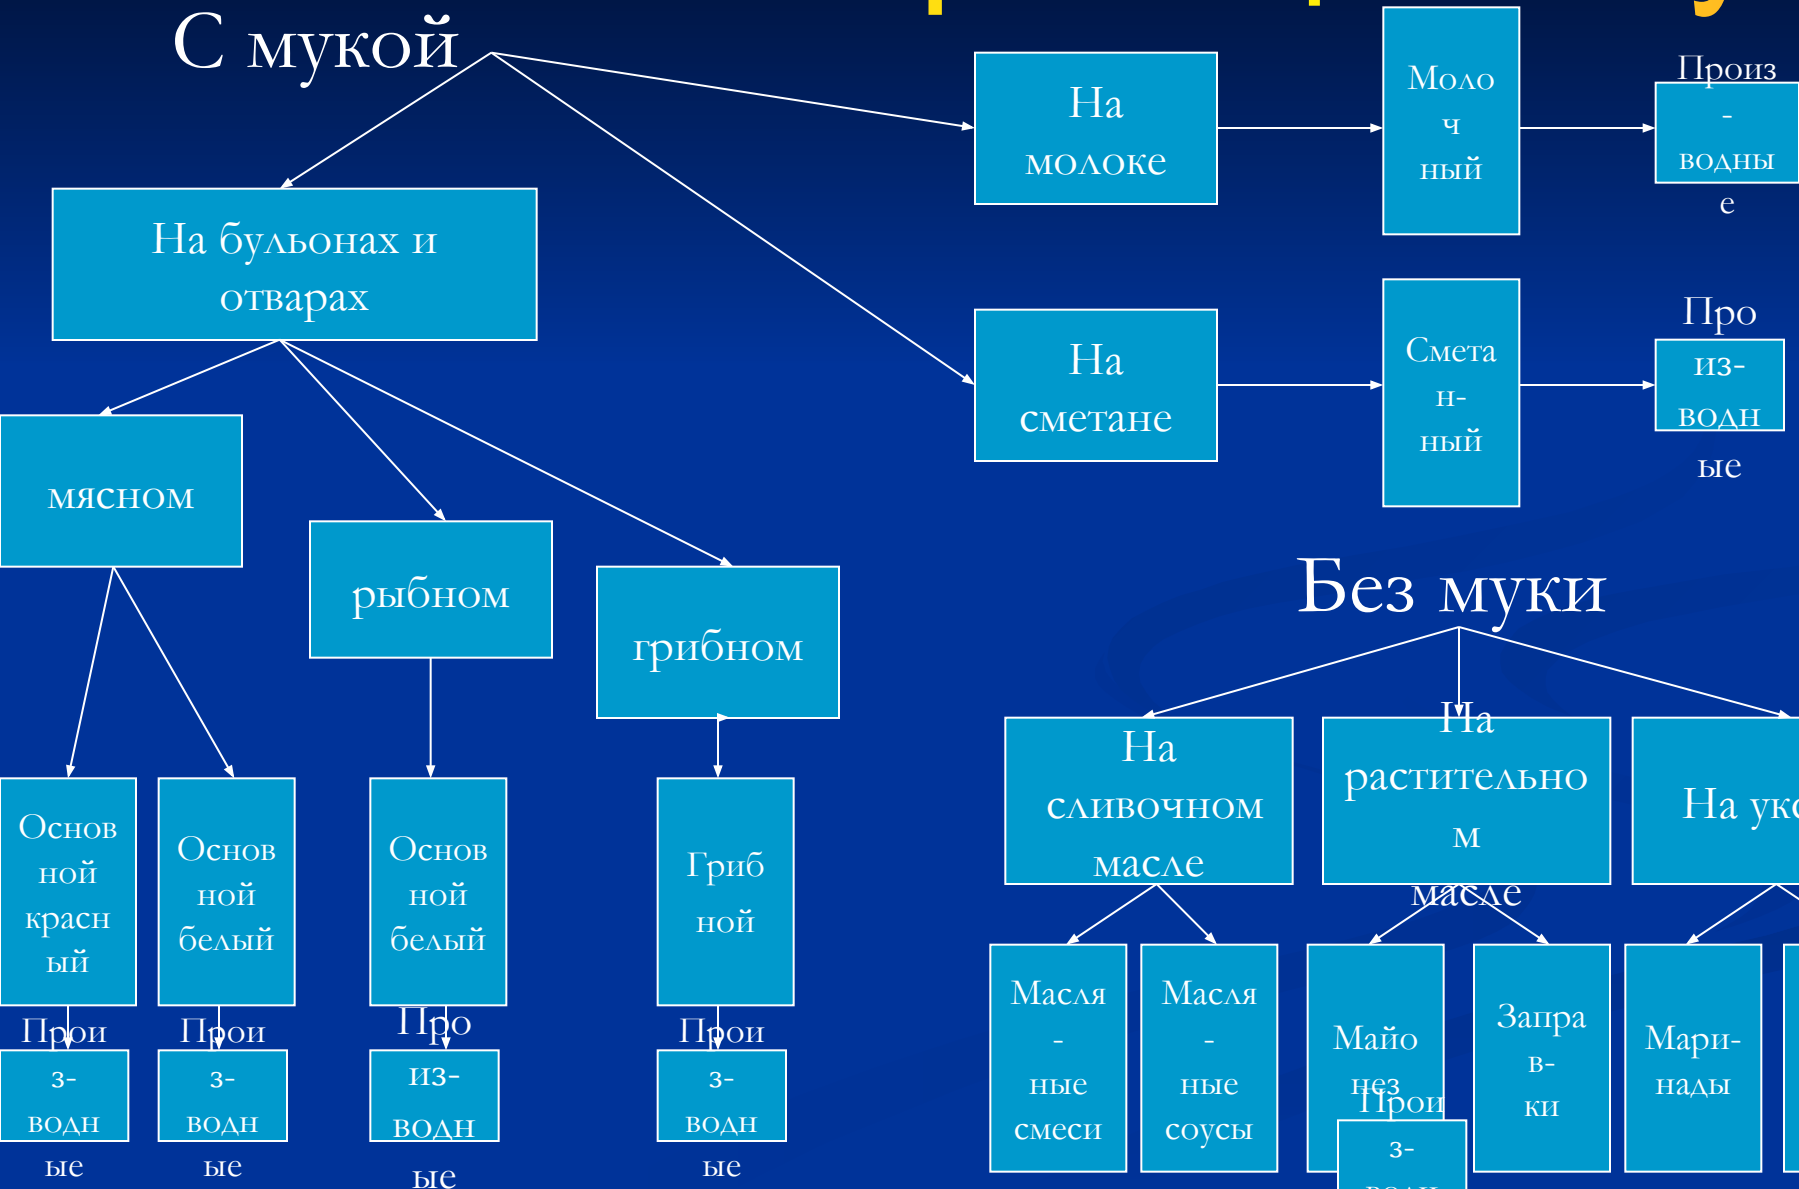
С мукой

На молоке

Моло ч ный

Произ - водны е

На бульонах и отварах

На сметане

Смета н- ный

Про из- водн ые

мясном

рыбном

грибном

Без муки

Основ ной красн ый

Основ ной белый

Основ ной белый

Гриб ной

На сливочном масле

На растительно м масле

На ук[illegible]

Прои з- водн ые

Прои з- водн ые

Про из- водн ые

Прои з- водн ые

Масля - ные смеси

Масля - ные соусы

Майо нез

Прои з- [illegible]

Запра в- ки

Мари- нады